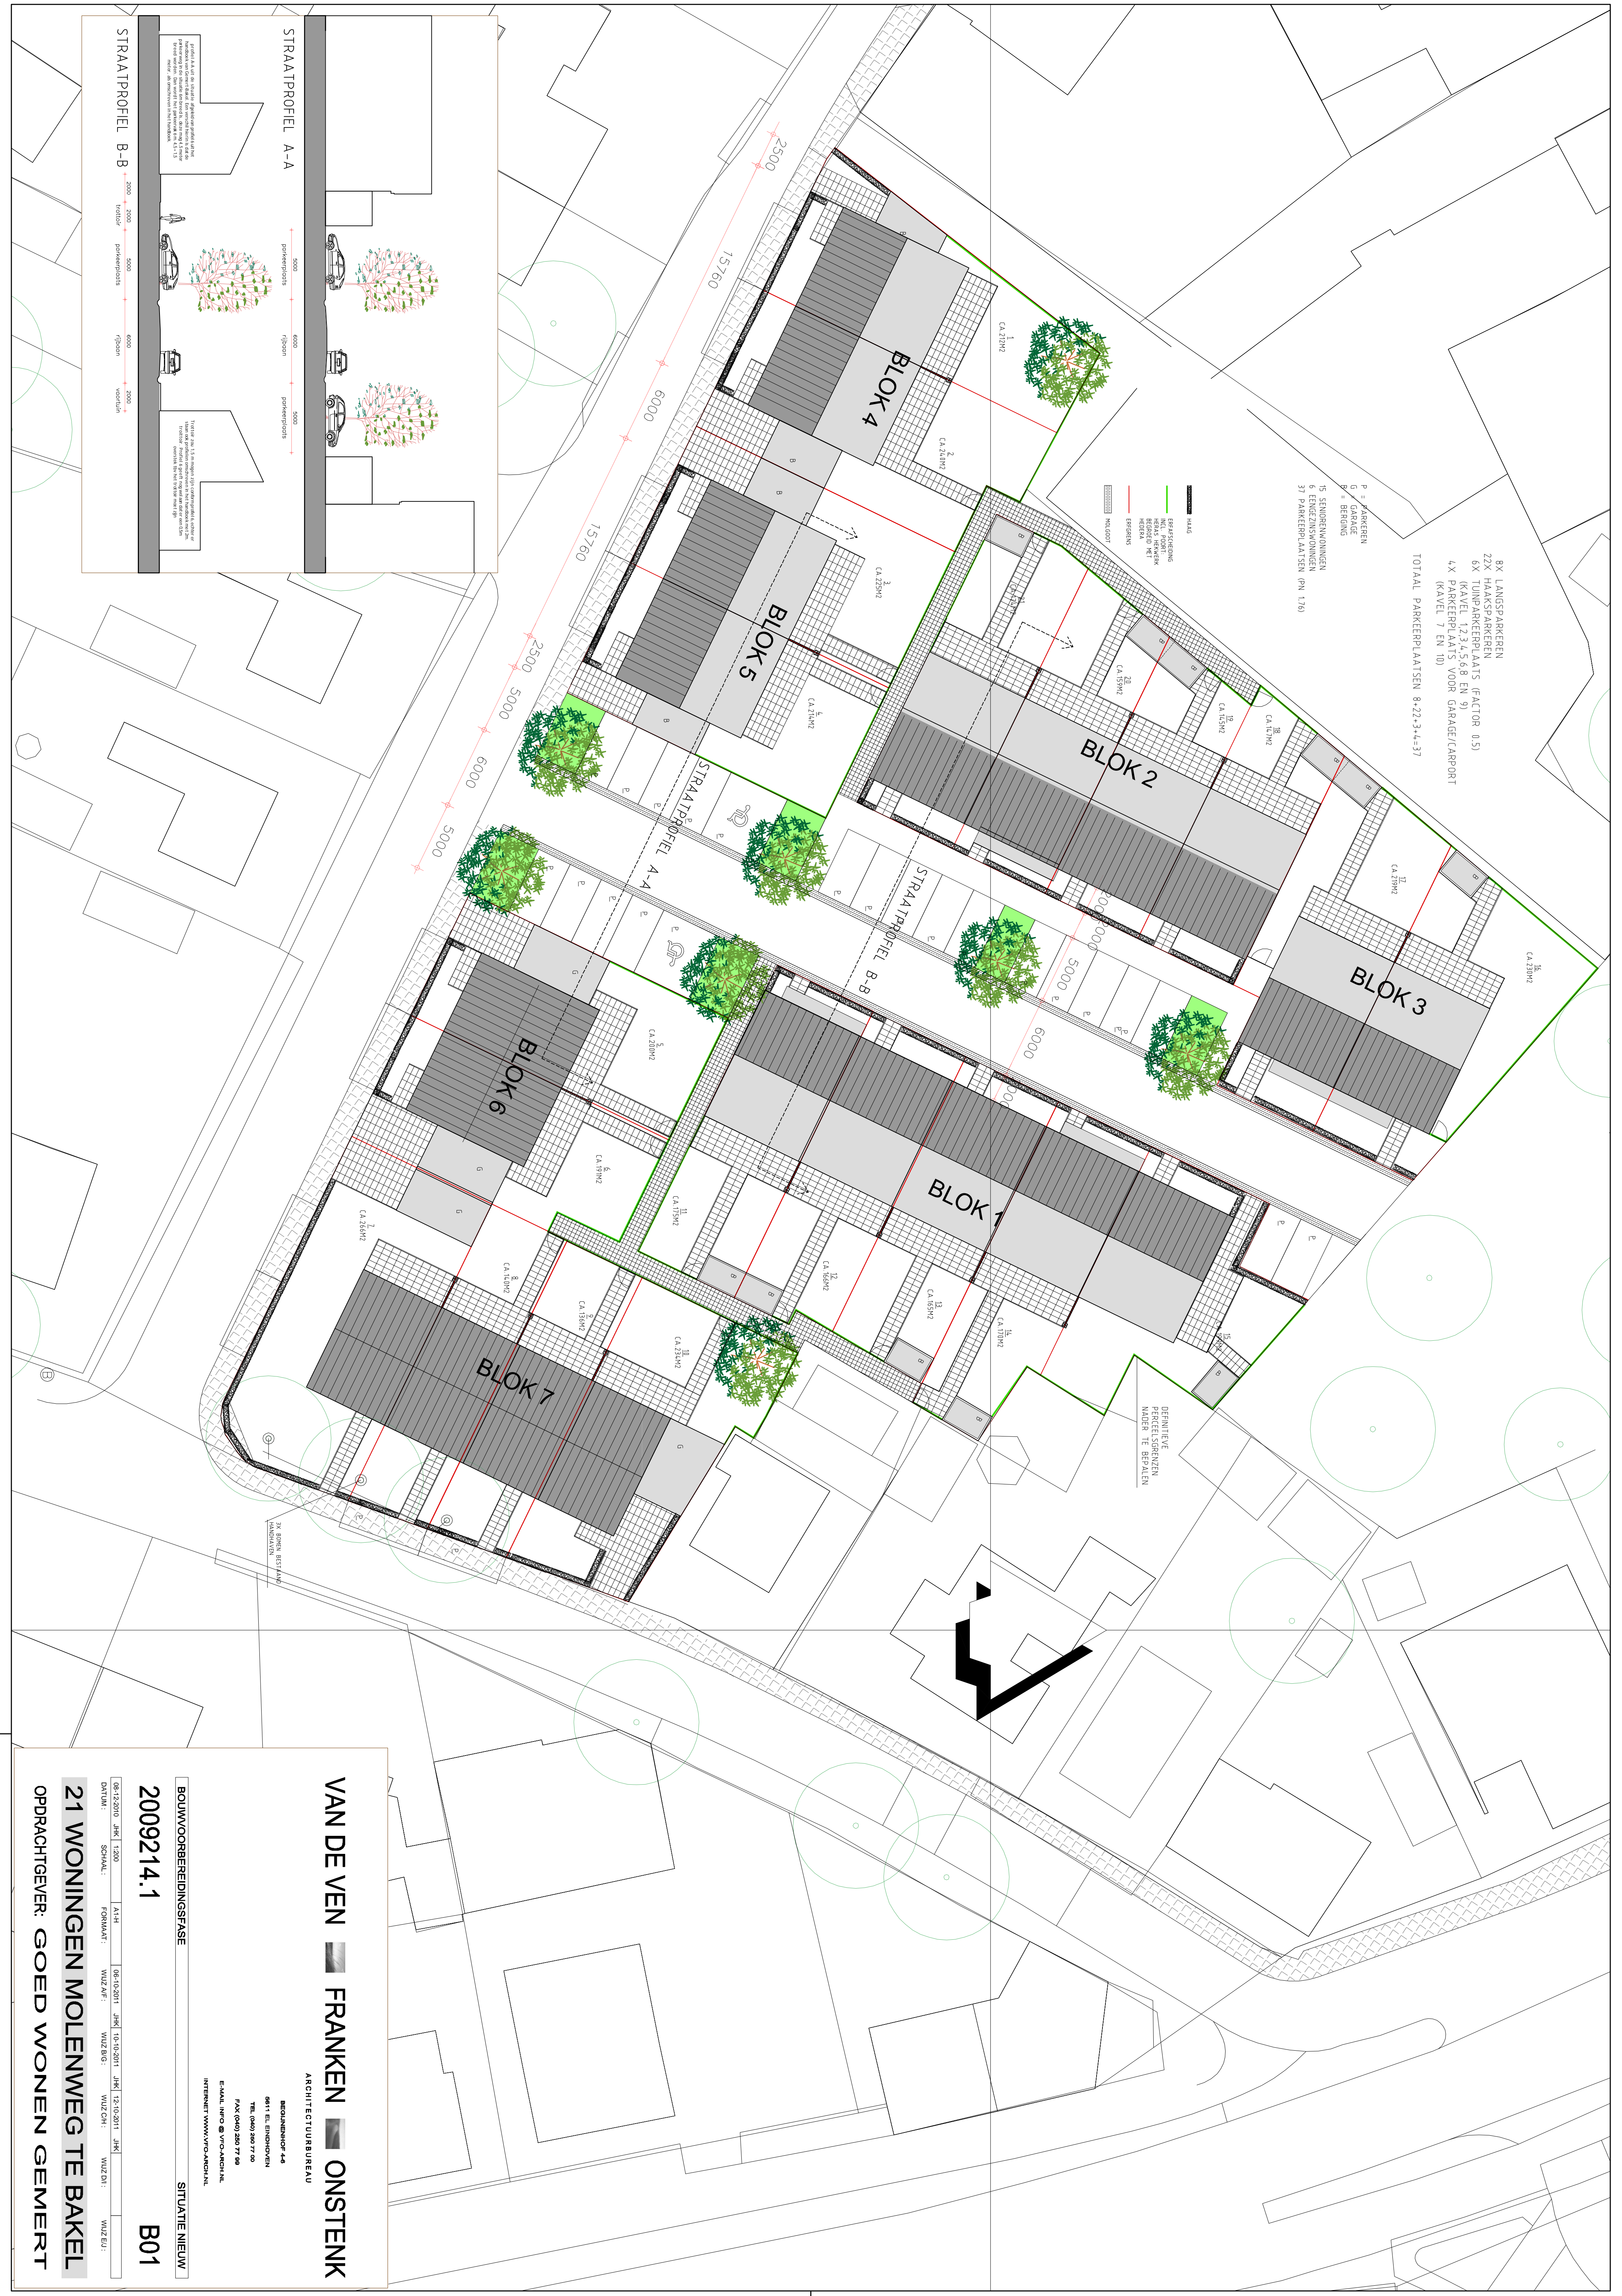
STRAATPROFIEL A-A

parkeerplaats 5000
rijbaan 6000
parkeerplaats 5000

STRAATPROFIEL B-B

trottoir 2000
parkeerplaats 5000
rijbaan 6000
voortuin 2000

BLOK 1
BLOK 2
BLOK 3
BLOK 4
BLOK 5
BLOK 6
BLOK 7

STRAATPROFIEL A-A
STRAATPROFIEL B-B

2500
15760
6000
15760
2500
5000
6000
5000
5000
6000

CA.212M2
CA.241M2
CA.225M2
CA.214M2
CA.200M2
CA.193M2
CA.266M2
CA.163M2
CA.136M2
CA.234M2
CA.175M2
CA.166M2
CA.165M2
CA.170M2
CA.147M2
CA.145M2
CA.159M2
CA.209M2
CA.230M2

8X LANGSPARKEREN
22X HAAKSPARKEREN
6X TUINPARKEERPLAATS (FACTOR 0,5)
(KAVEL 1,2,3,4,5,6,8 EN 9)
4X PARKEERPLAATS VOOR GARAGE/CARPORT
(KAVEL 7 EN 10)
TOTAAL PARKEERPLAATSEN 8+22+3+4=37

P = PARKEREN
G = GARAGE
B = BERGING

15 SENIORENWONINGEN
6 EENGEZINSWONINGEN
37 PARKEERPLAATSEN (PN 1,76)

HAAG
ERFAFSCHEIDING
ERFGRENS
MOLGOOT

DEFINITIEVE PERCEELSGRENZEN NADER TE BEPALEN

VAN DE VEN FRANKEN ONSTENK
ARCHITECTUURBUREAU
INTERNET: WWW.VFO-ARCH.NL

BOUWVOORBEREIDINGSFASE
SITUATIE NIEUW
2009214.1
B01
DATUM: 08-12-2010 JHK
SCHAAL: 1:200
FORMAAT: A1-H
WIJZ A/F: 06-10-2011 JHK
WIJZ B/G: 10-10-2011 JHK
WIJZ C/H: 12-10-2011 JHK
WIJZ D/I:
WIJZ E/J:

21 WONINGEN MOLENWEG TE BAKEL
OPDRACHTGEVER: GOED WONEN GEMERT